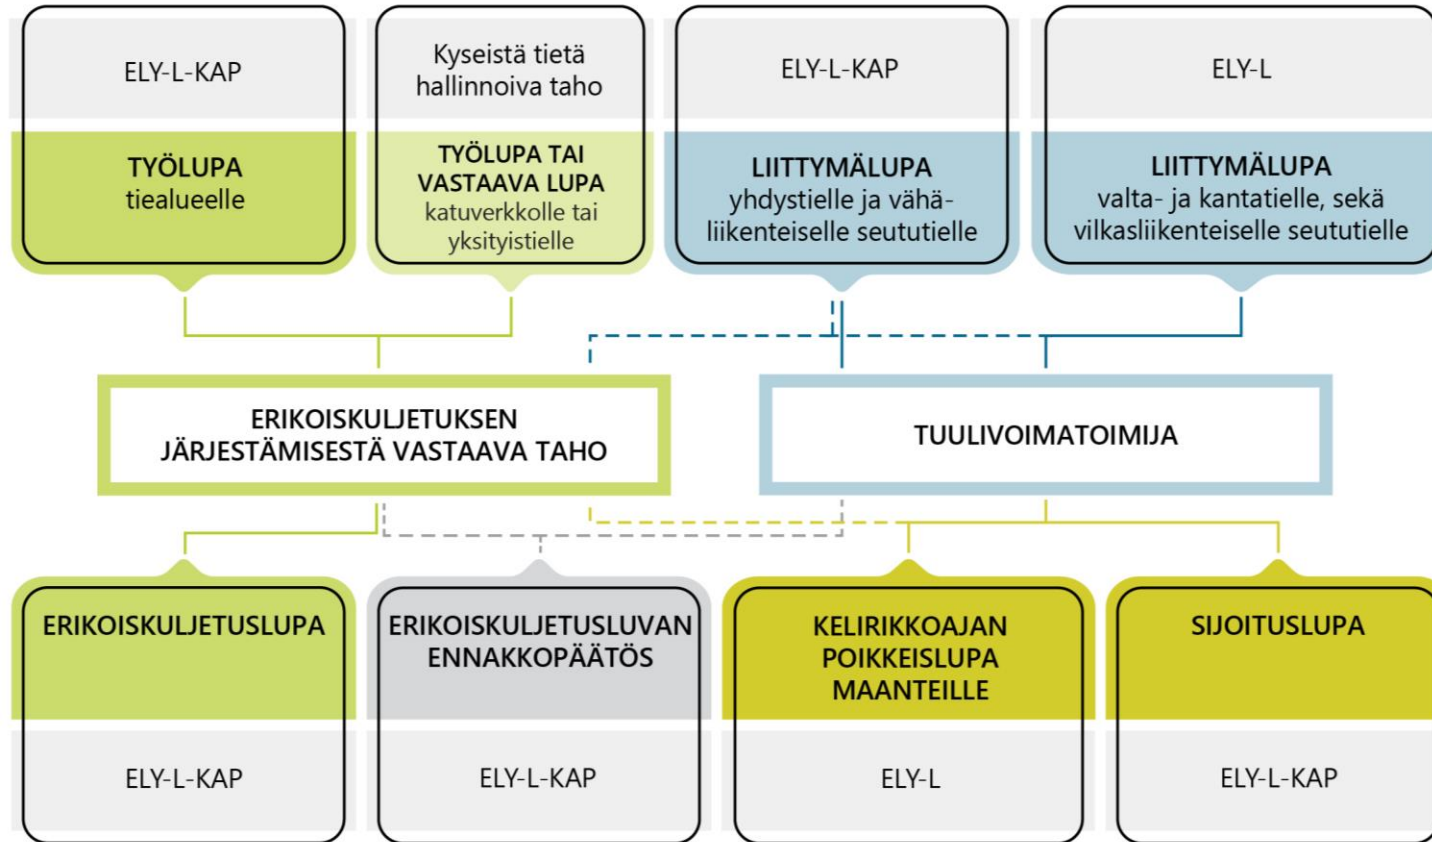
ELY-L-KAP

TYÖLUPA tiealueelle

Kyseistä tietä hallinnoiva taho

TYÖLUPA TAI VASTAAVA LUPA katuverkkolle tai yksityistielle

ELY-L-KAP

LIITTYMÄLUPA yhdystielle ja vähäliikenteiselle seututielle

ELY-L

LIITTYMÄLUPA valta- ja kantatielle, sekä vilkasliikenteiselle seututielle

ERIKOISKULJETUKSEN JÄRJESTÄMISESTÄ VASTAAVA TAHO

TUULIVOIMATOIMIJA

ERIKOISKULJETUSLUPA

ELY-L-KAP

ERIKOISKULJETUSLUVAN ENNAKKOPÄÄTÖS

ELY-L-KAP

KELIRIKKOAJAN POIKKEISLUPA MAANTEILLE

ELY-L

SIJOITUSLUPA

ELY-L-KAP